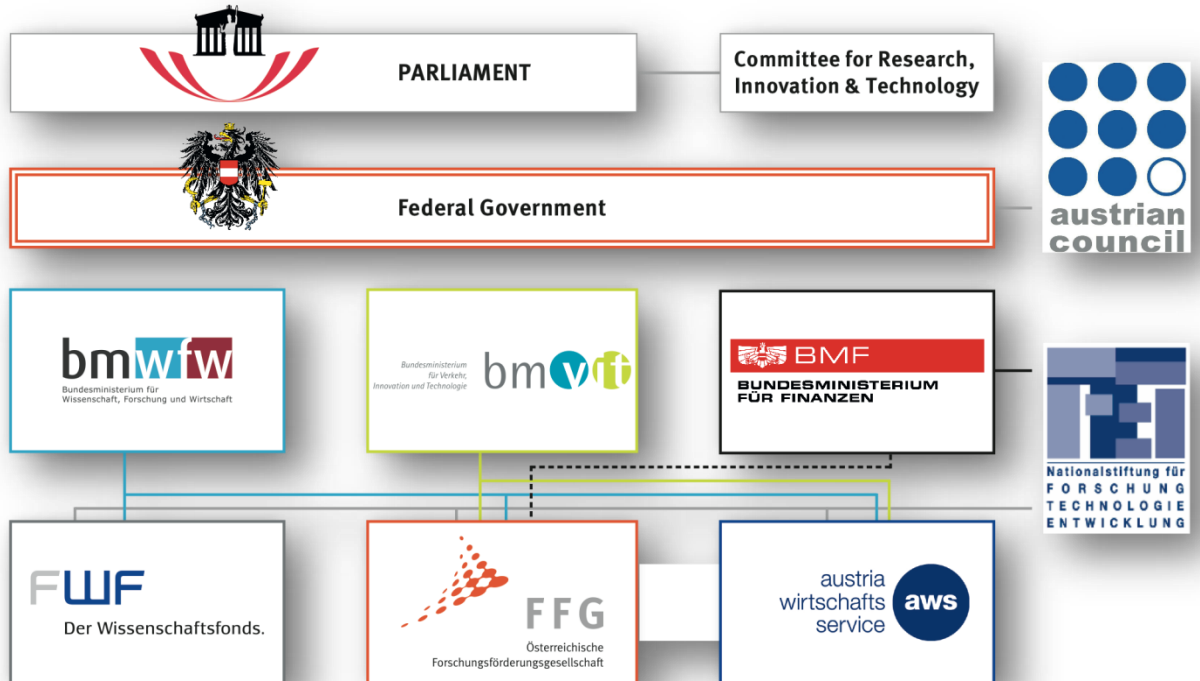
PARLIAMENT

Committee for Research, Innovation & Technology

Federal Government

austrian council

bmwfw
Bundesministerium für Wissenschaft, Forschung und Wirtschaft

Bundesministerium für Verkehr, Innovation und Technologie
bmvit

BMF
BUNDESMINISTERIUM FÜR FINANZEN

Nationalstiftung für FORSCHUNG TECHNOLOGIE ENTWICKLUNG

FWF
Der Wissenschaftsfonds.

FFG
Österreichische Forschungsförderungsgesellschaft

austria wirtschafts service
aws